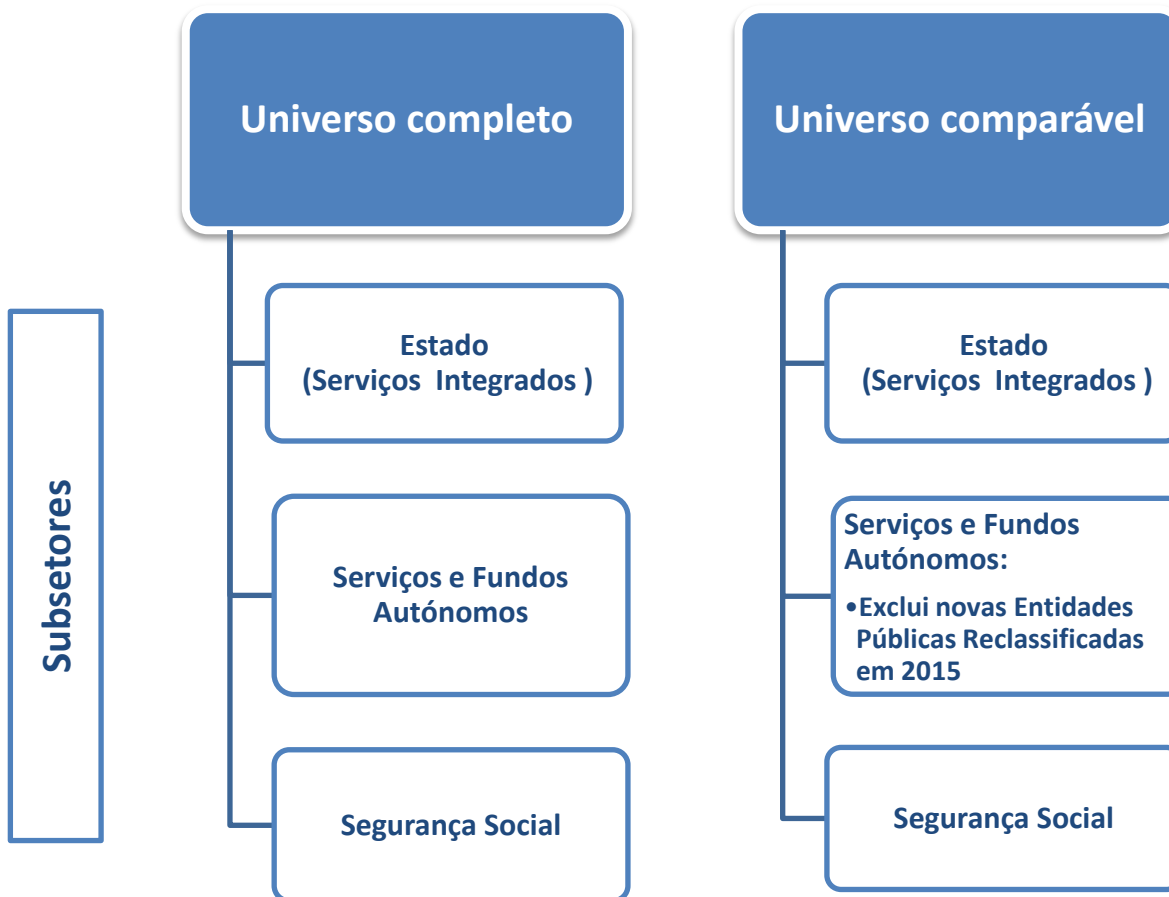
Subsetores

Universo completo

Estado
(Serviços Integrados )

Serviços e Fundos Autónomos

Segurança Social

Universo comparável

Estado
(Serviços Integrados )

Serviços e Fundos Autónomos:

•Exclui novas Entidades Públicas Reclassificadas em 2015

Segurança Social